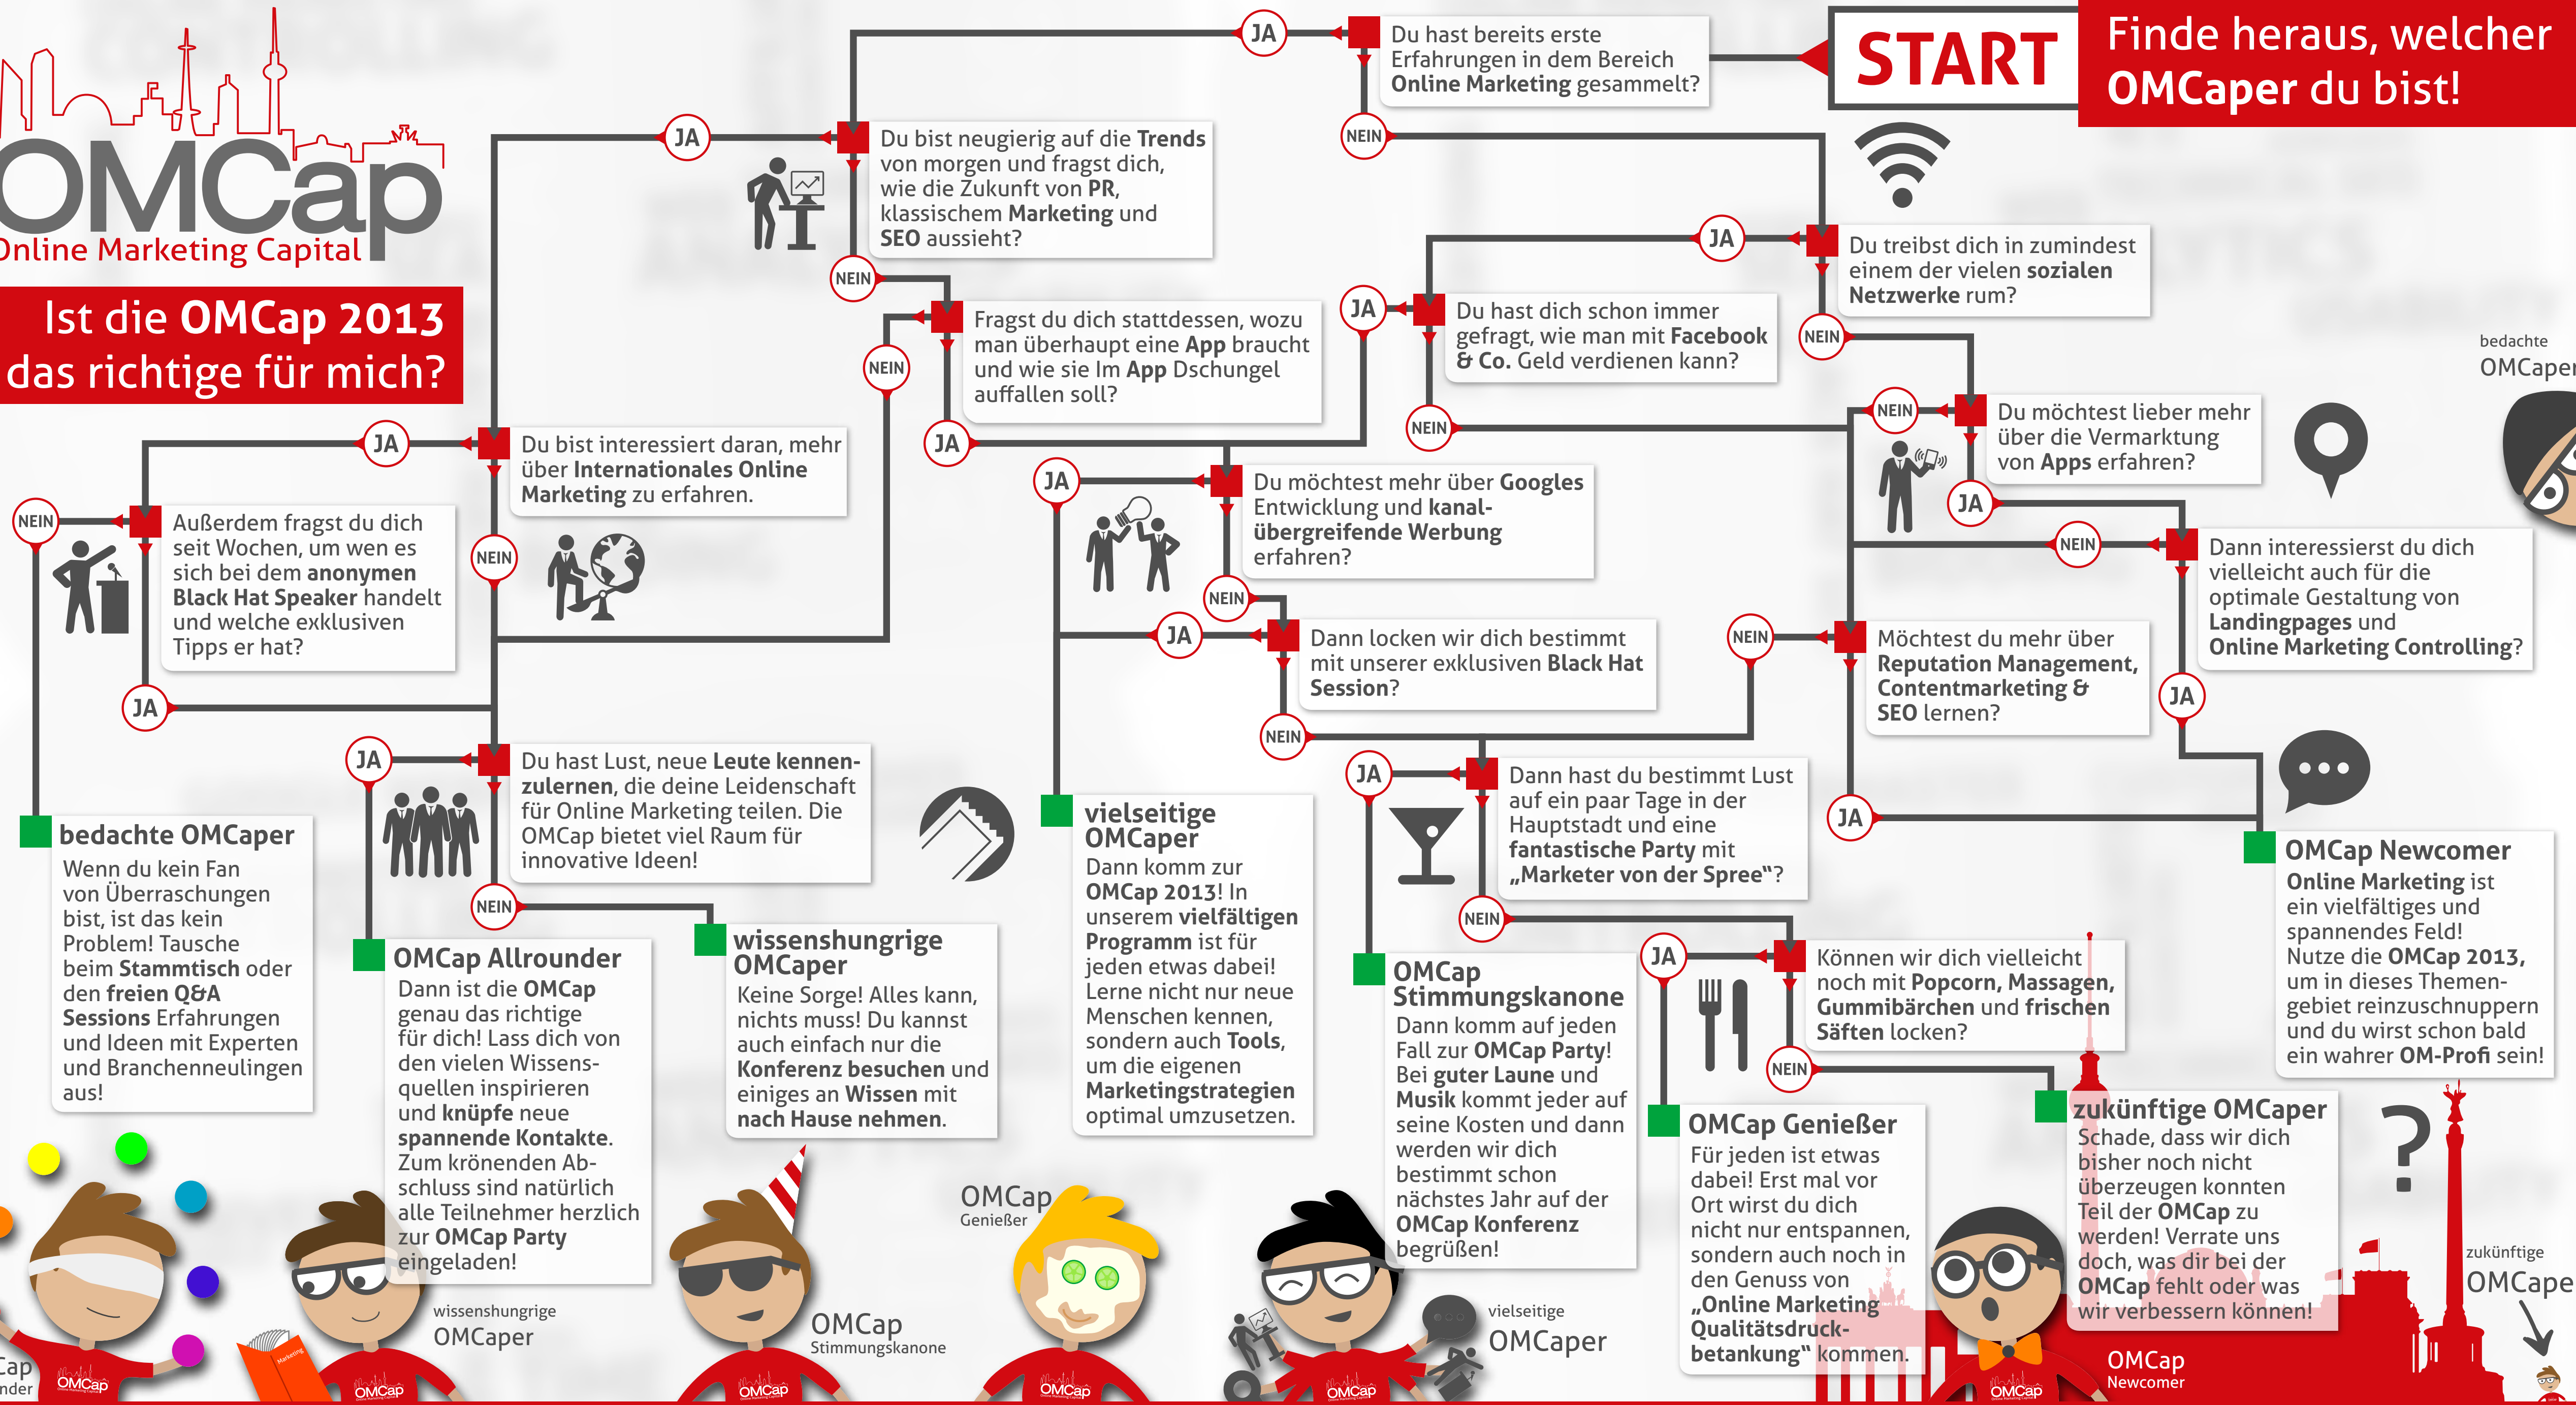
OMCap
Online Marketing Capital

Ist die OMCap 2013 das richtige für mich?

START

Finde heraus, welcher OMCaper du bist!

Du hast bereits erste Erfahrungen in dem Bereich Online Marketing gesammelt?

JA

NEIN

Du bist neugierig auf die Trends von morgen und fragst dich, wie die Zukunft von PR, klassischem Marketing und SEO aussieht?

JA

NEIN

Fragst du dich stattdessen, wozu man überhaupt eine App braucht und wie sie Im App Dschungel auffallen soll?

NEIN

JA

Du treibst dich in zumindest einem der vielen sozialen Netzwerke rum?

JA

NEIN

Du hast dich schon immer gefragt, wie man mit Facebook & Co. Geld verdienen kann?

JA

NEIN

Du möchtest lieber mehr über die Vermarktung von Apps erfahren?

NEIN

JA

Du bist interessiert daran, mehr über Internationales Online Marketing zu erfahren.

JA

NEIN

Außerdem fragst du dich seit Wochen, um wen es sich bei dem anonymen Black Hat Speaker handelt und welche exklusiven Tipps er hat?

NEIN

JA

Du möchtest mehr über Googles Entwicklung und kanalübergreifende Werbung erfahren?

JA

NEIN

Dann locken wir dich bestimmt mit unserer exklusiven Black Hat Session?

JA

NEIN

Dann interessierst du dich vielleicht auch für die optimale Gestaltung von Landingpages und Online Marketing Controlling?

NEIN

JA

Möchtest du mehr über Reputation Management, Contentmarketing & SEO lernen?

NEIN

JA

Du hast Lust, neue Leute kennenzulernen, die deine Leidenschaft für Online Marketing teilen. Die OMCap bietet viel Raum für innovative Ideen!

JA

NEIN

Dann hast du bestimmt Lust auf ein paar Tage in der Hauptstadt und eine fantastische Party mit „Marketer von der Spree“?

JA

NEIN

Können wir dich vielleicht noch mit Popcorn, Massagen, Gummibärchen und frischen Säften locken?

JA

NEIN

bedachte OMCaper
Wenn du kein Fan von Überraschungen bist, ist das kein Problem! Tausche beim Stammtisch oder den freien Q&A Sessions Erfahrungen und Ideen mit Experten und Branchenneulingen aus!

OMCap Allrounder
Dann ist die OMCap genau das richtige für dich! Lass dich von den vielen Wissensquellen inspirieren und knüpfe neue spannende Kontakte. Zum krönenden Abschluss sind natürlich alle Teilnehmer herzlich zur OMCap Party eingeladen!

wissenshungrige OMCaper
Keine Sorge! Alles kann, nichts muss! Du kannst auch einfach nur die Konferenz besuchen und einiges an Wissen mit nach Hause nehmen.

vielseitige OMCaper
Dann komm zur OMCap 2013! In unserem vielfältigen Programm ist für jeden etwas dabei! Lerne nicht nur neue Menschen kennen, sondern auch Tools, um die eigenen Marketingstrategien optimal umzusetzen.

OMCap Stimmungskanone
Dann komm auf jeden Fall zur OMCap Party! Bei guter Laune und Musik kommt jeder auf seine Kosten und dann werden wir dich bestimmt schon nächstes Jahr auf der OMCap Konferenz begrüßen!

OMCap Genießer
Für jeden ist etwas dabei! Erst mal vor Ort wirst du dich nicht nur entspannen, sondern auch noch in den Genuss von „Online Marketing Qualitätsdruckbetankung“ kommen.

zukünftige OMCaper
Schade, dass wir dich bisher noch nicht überzeugen konnten Teil der OMCap zu werden! Verrate uns doch, was dir bei der OMCap fehlt oder was wir verbessern können!

OMCap Newcomer
Online Marketing ist ein vielfältiges und spannendes Feld! Nutze die OMCap 2013, um in dieses Themengebiet reinzuschnuppern und du wirst schon bald ein wahrer OM-Profi sein!

bedachte OMCaper

ap
nder

wissenshungrige OMCaper

OMCap Stimmungskanone

OMCap Genießer

vielseitige OMCaper

OMCap Newcomer

zukünftige OMCape

OMCap